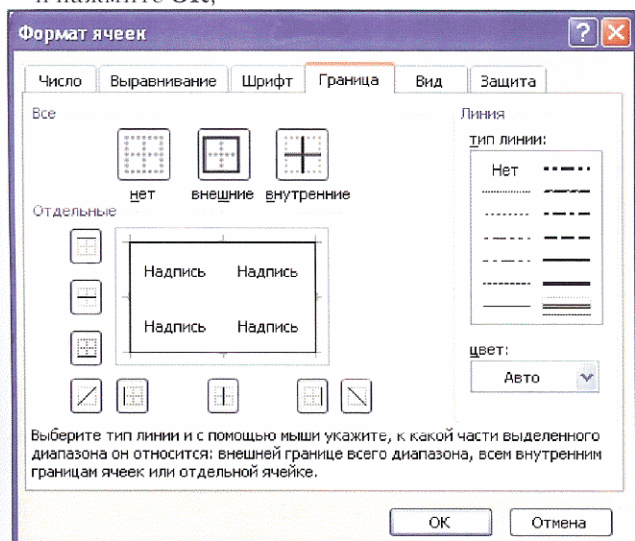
и нажмите OK,

Формат ячеек

Число | Выравнивание | Шрифт | Граница | Вид | Защита

Все

нет внешние внутренние

Отдельные

Надпись Надпись

Надпись Надпись

Линия

тип линии:

Нет

цвет:

Авто

Выберите тип линии и с помощью мыши укажите, к какой части выделенного диапазона он относится: внешней границе всего диапазона, всем внутренним границам ячеек или отдельной ячейке.

OK Отмена